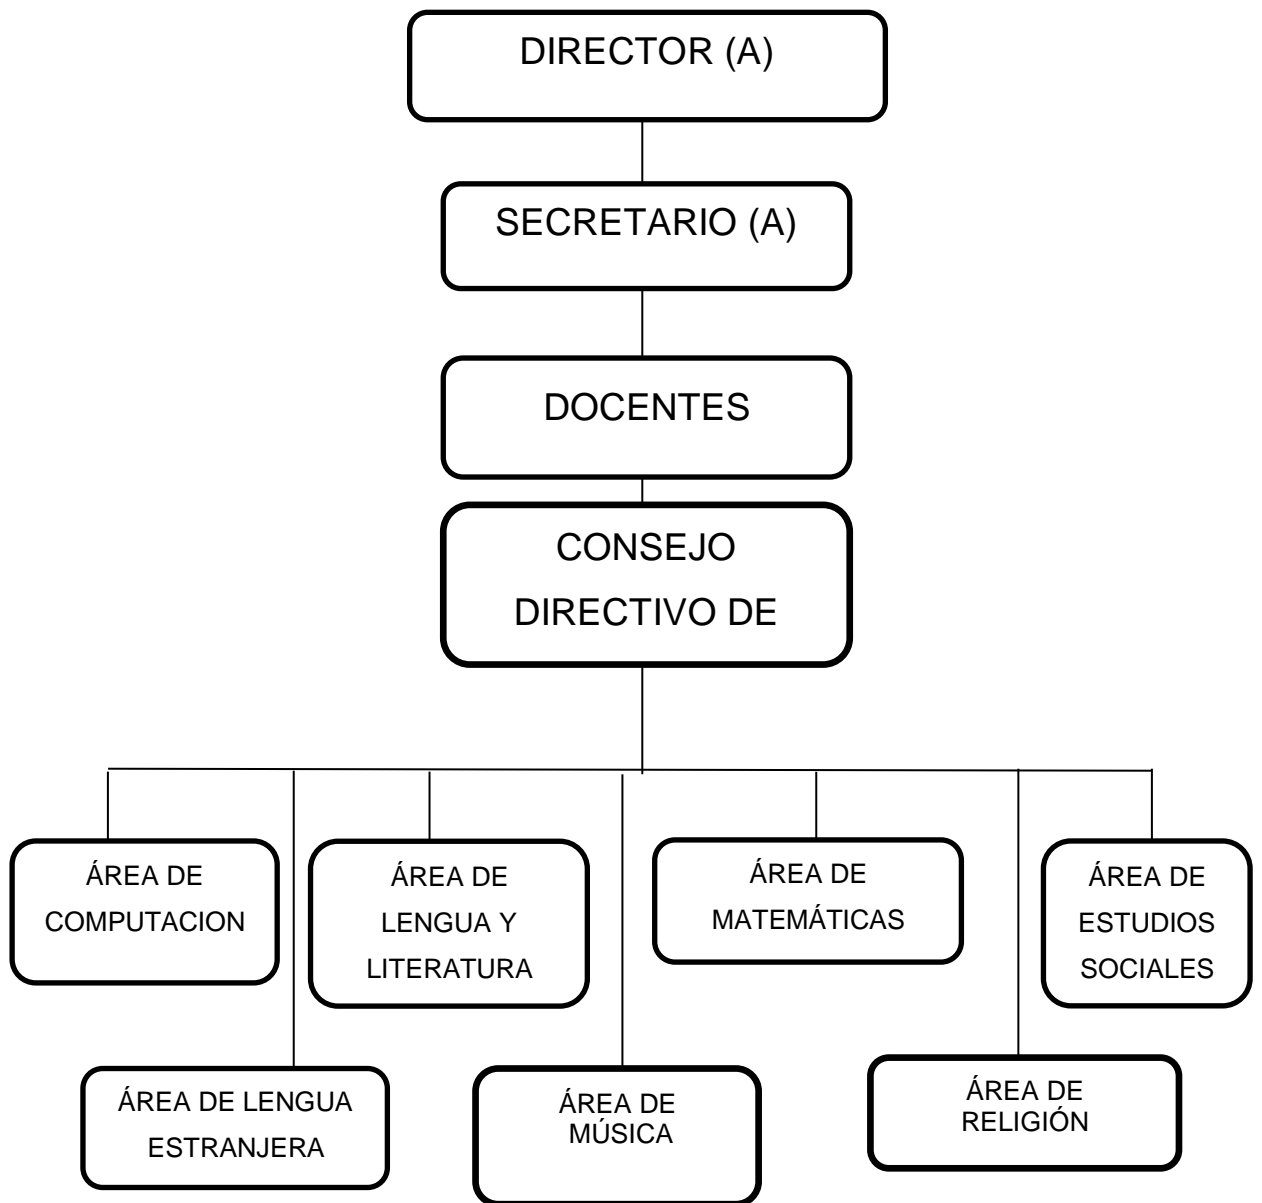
DIRECTOR (A)

SECRETARIO (A)

DOCENTES

CONSEJO DIRECTIVO DE

ÁREA DE COMPUTACION

ÁREA DE LENGUA Y LITERATURA

ÁREA DE MATEMÁTICAS

ÁREA DE ESTUDIOS SOCIALES

ÁREA DE LENGUA ESTRANJERA

ÁREA DE MÚSICA

ÁREA DE RELIGIÓN